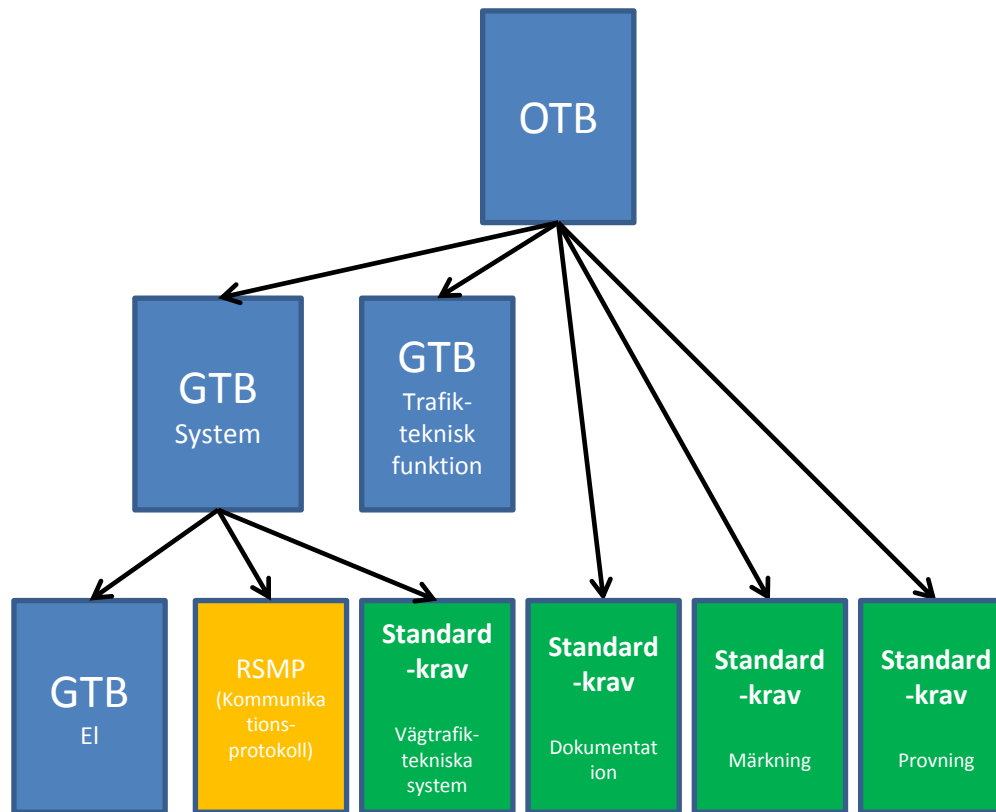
OTB

GTB
System

GTB
Trafikteknisk funktion

GTB
El

RSMP
(Kommunikationsprotokoll)

Standard-krav
Vägtrafiktekniska system

Standard-krav
Dokumentation

Standard-krav
Märkning

Standard-krav
Provning